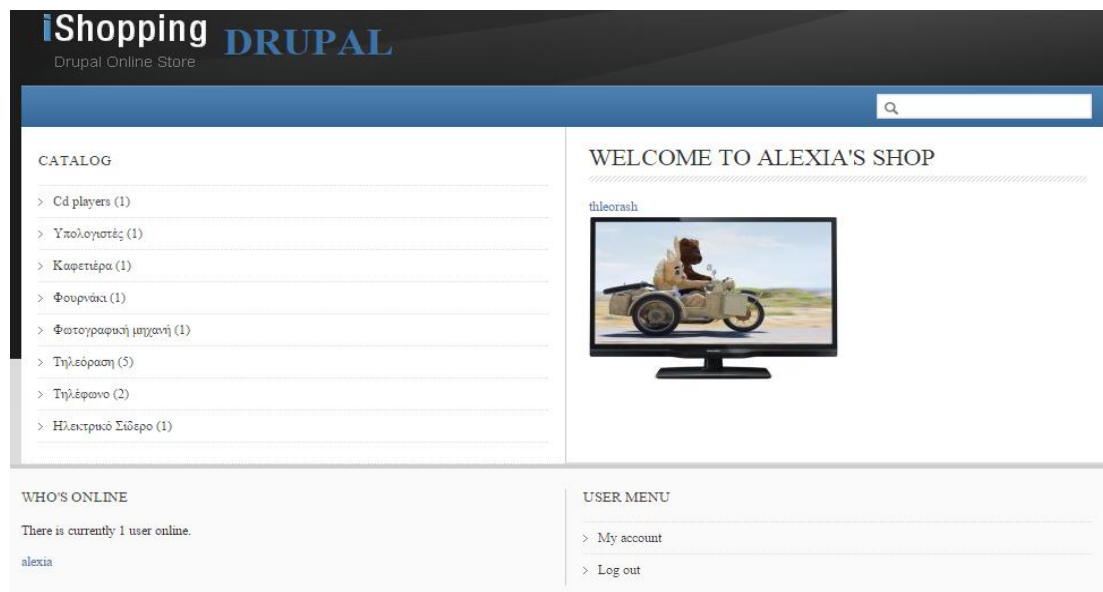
iShopping DRUPAL
Drupal Online Store

CATALOG

> Cd players (1)
> Υπολογιστές (1)
> Καφετιέρα (1)
> Φουρνάκι (1)
> Φωτογραφική μηχανή (1)
> Τηλεόραση (5)
> Τηλέφωνο (2)
> Ηλεκτρικό Σίδερο (1)

WELCOME TO ALEXIA'S SHOP

thleorash

WHO'S ONLINE

There is currently 1 user online.

alexia

USER MENU

> My account
> Log out